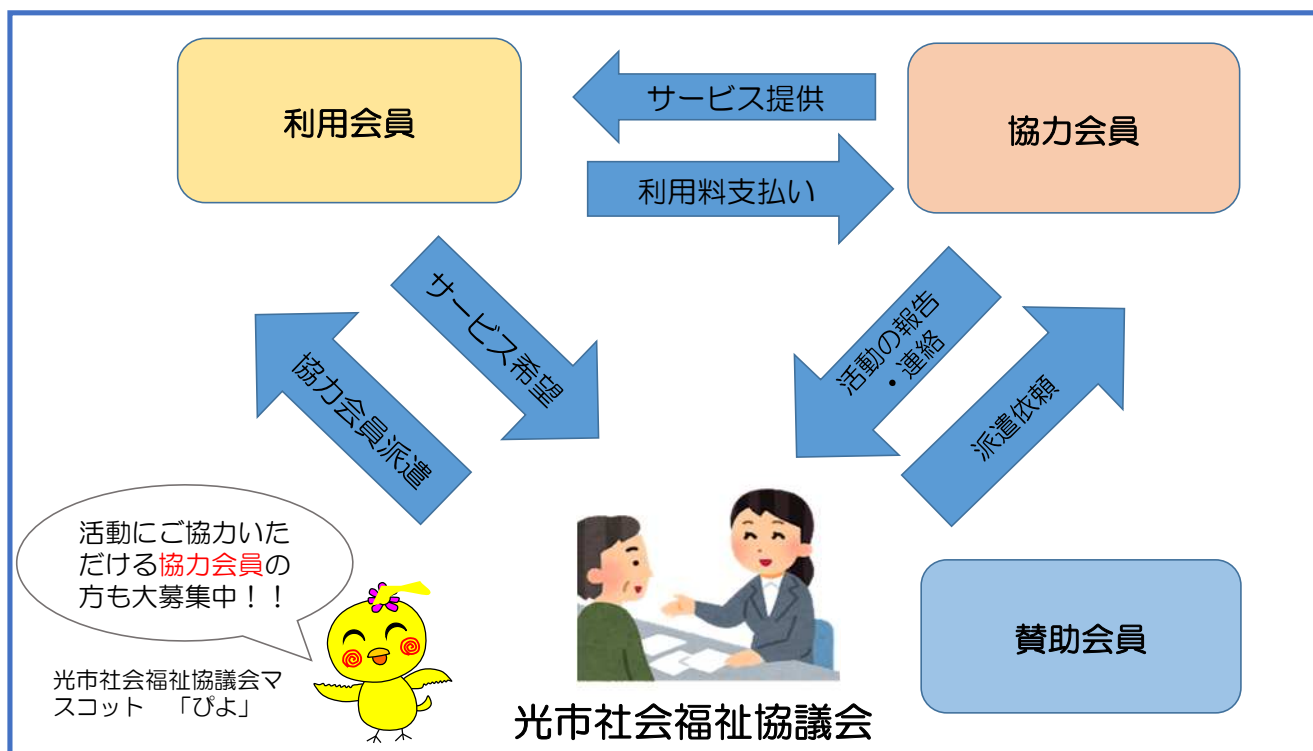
利用会員

サービス提供

協力会員

利用料支払い

サービス希望

協力会員派遣

活動の報告・連絡

派遣依頼

活動にご協力いただける協力会員の方も大募集中！！

光市社会福祉協議会マスコット　「ぴよ」

賛助会員

光市社会福祉協議会